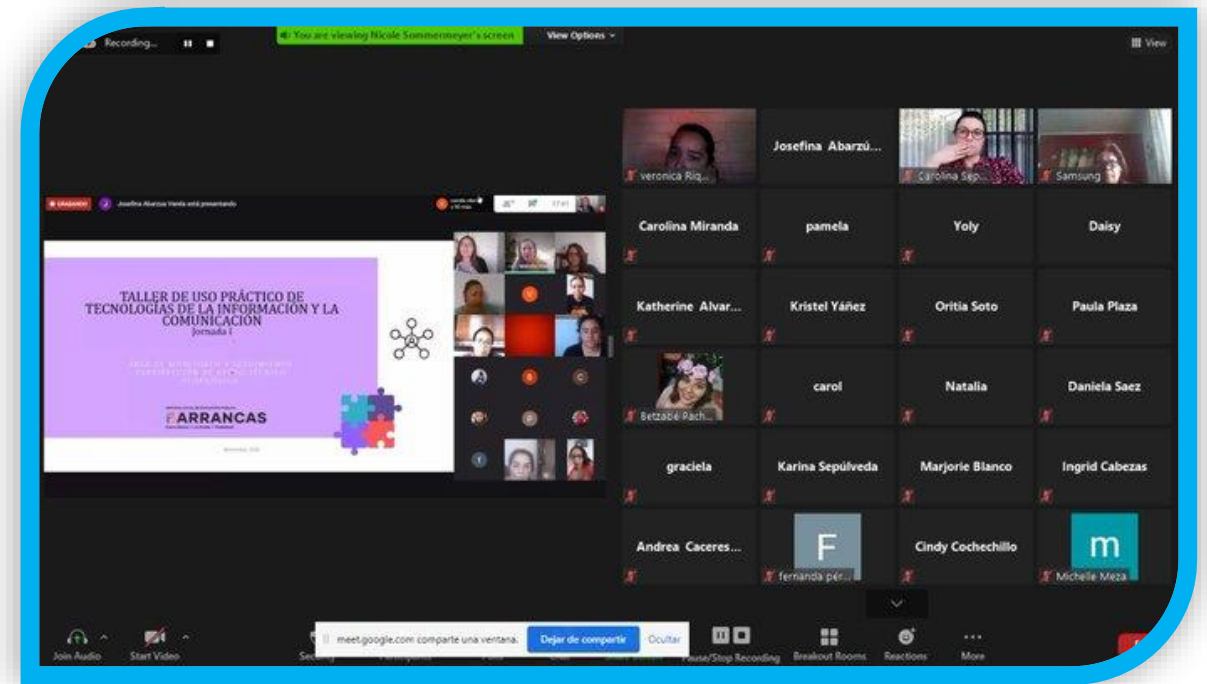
Recording...

You are viewing Nicole Sommermeyer's screen

View Options

View

GRABANDO

Josefina Abarzua Varela está presentando

TALLER DE USO PRÁCTICO DE TECNOLOGÍAS DE LA INFORMACIÓN Y LA COMUNICACIÓN
Jornada 1

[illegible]

FARRANCAS

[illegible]

veronica Riq...

Josefina Abarzú...

Carolina Sep...

Samsung

Carolina Miranda

pamela

Yoly

Daisy

Katherine Alvar...

Kristel Yáñez

Oritia Soto

Paula Plaza

Betzabé Rach...

carol

Natalia

Daniela Saez

graciela

Karina Sepúlveda

Marjorie Blanco

Ingrid Cabezas

Andrea Caceres...

F

fernanda pér...

Cindy Cochechillo

m

Michelle Meza

meet.google.com comparte una ventana.

Dejar de compartir

Ocultar

Join Audio

Start Video

Security

Participants

Polls

Chat

Share Screen

Pause/Stop Recording

Breakout Rooms

Reactions

More